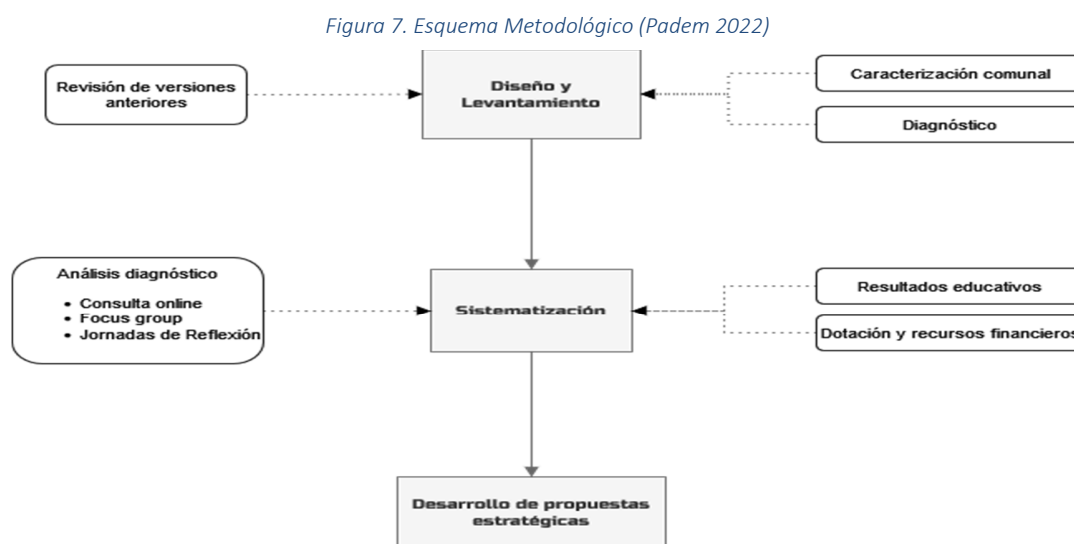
Figura 7. Esquema Metodológico (Padem 2022)

Revisión de versiones anteriores

Diseño y Levantamiento

Caracterización comunal

Diagnóstico

Análisis diagnóstico
• Consulta online
• Focus group
• Jornadas de Reflexión

Sistematización

Resultados educativos

Dotación y recursos financieros

Desarrollo de propuestas estratégicas